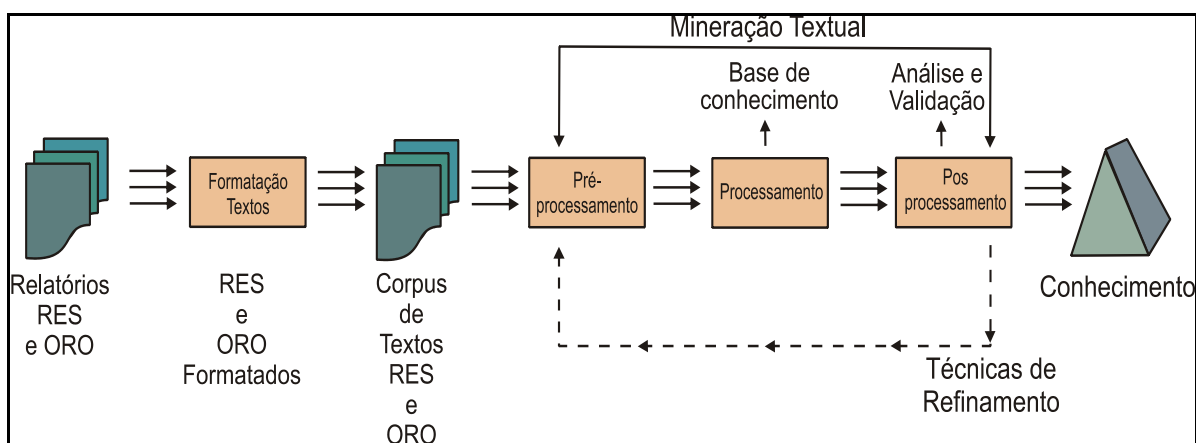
Mineração Textual

Base de conhecimento

Análise e Validação

Formatação Textos

Pré-processamento

Processamento

Pos processamento

Relatórios RES e ORO

RES e ORO Formatados

Corpus de Textos RES e ORO

Conhecimento

Técnicas de Refinamento